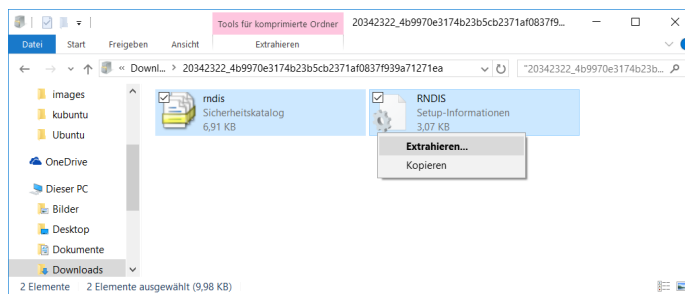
Tools für komprimierte Ordner 20342322_4b9970e3174b23b5cb2371af0837f9...

Datei Start Freigeben Ansicht Extrahieren

« Downl... > 20342322_4b9970e3174b23b5cb2371af0837f939a71271ea

"20342322_4b9970e3174b23b...

images
kubuntu
Ubuntu
OneDrive
Dieser PC
Bilder
Desktop
Dokumente
Downloads

rndis
Sicherheitskatalog
6,91 KB

RNDIS
Setup-Informationen
3,07 KB

Extrahieren...
Kopieren

2 Elemente 2 Elemente ausgewählt (9,98 KB)